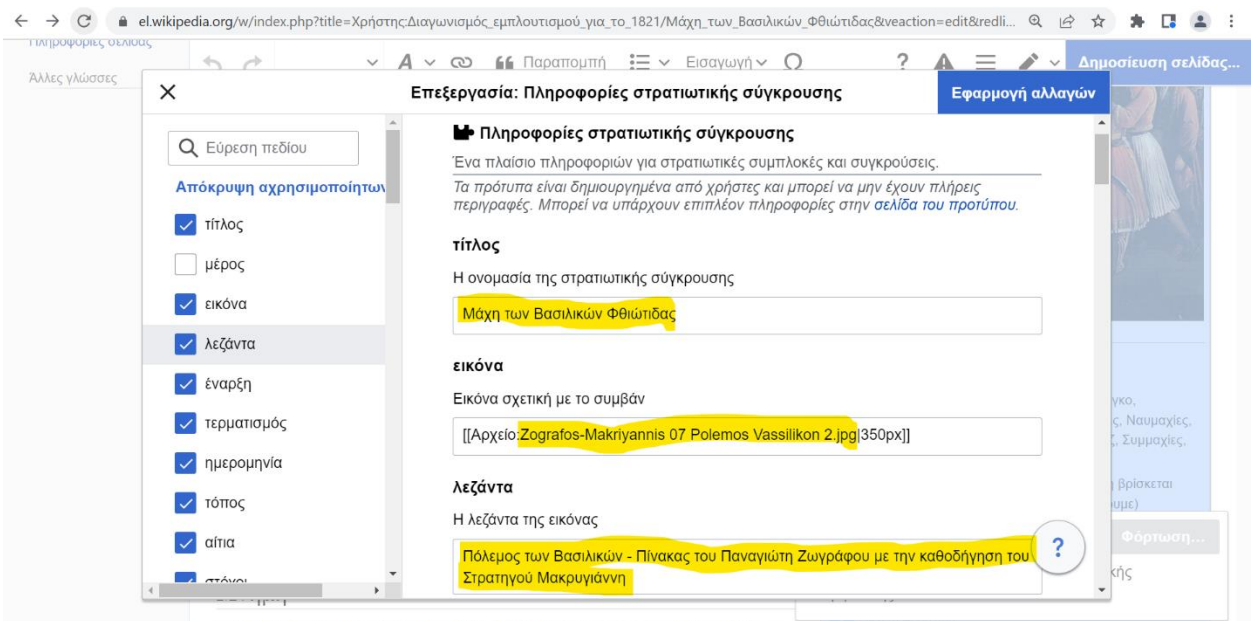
el.wikipedia.org/w/index.php?title=Χρήστης:Διαγωνισμός_εμπλουτισμού_για_το_1821/Μάχη_των_Βασιλικών_Φθιώτιδας&veaction=edit&redli...

Πληροφορίες σελίδας

Άλλες γλώσσες

Παραπομπή Εισαγωγή

Δημοσίευση σελίδας...

Επεξεργασία: Πληροφορίες στρατιωτικής σύγκρουσης

Εφαρμογή αλλαγών

Εύρεση πεδίου

Απόκρυψη αχρησιμοποίητων

τίτλος

μέρος

εικόνα

λεζάντα

έναρξη

τερματισμός

ημερομηνία

τόπος

αίτια

στόχοι

Πληροφορίες στρατιωτικής σύγκρουσης

Ένα πλαίσιο πληροφοριών για στρατιωτικές συμπλοκές και συγκρούσεις.

Τα πρότυπα είναι δημιουργημένα από χρήστες και μπορεί να μην έχουν πλήρεις περιγραφές. Μπορεί να υπάρχουν επιπλέον πληροφορίες στην σελίδα του προτύπου.

τίτλος

Η ονομασία της στρατιωτικής σύγκρουσης

Μάχη των Βασιλικών Φθιώτιδας

εικόνα

Εικόνα σχετική με το συμβάν

[[Αρχείο:Zografos-Makriyannis 07 Polemos Vassilikon 2.jpg|350px]]

λεζάντα

Η λεζάντα της εικόνας

Πόλεμος των Βασιλικών - Πίνακας του Παναγιώτη Ζωγράφου με την καθοδήγηση του Στρατηγού Μακρυγιάννη

?

γκο, ς, Ναυμαχίες, Συμμαχίες, βρίσκεται ουμε)

Φόρτωση...

κής